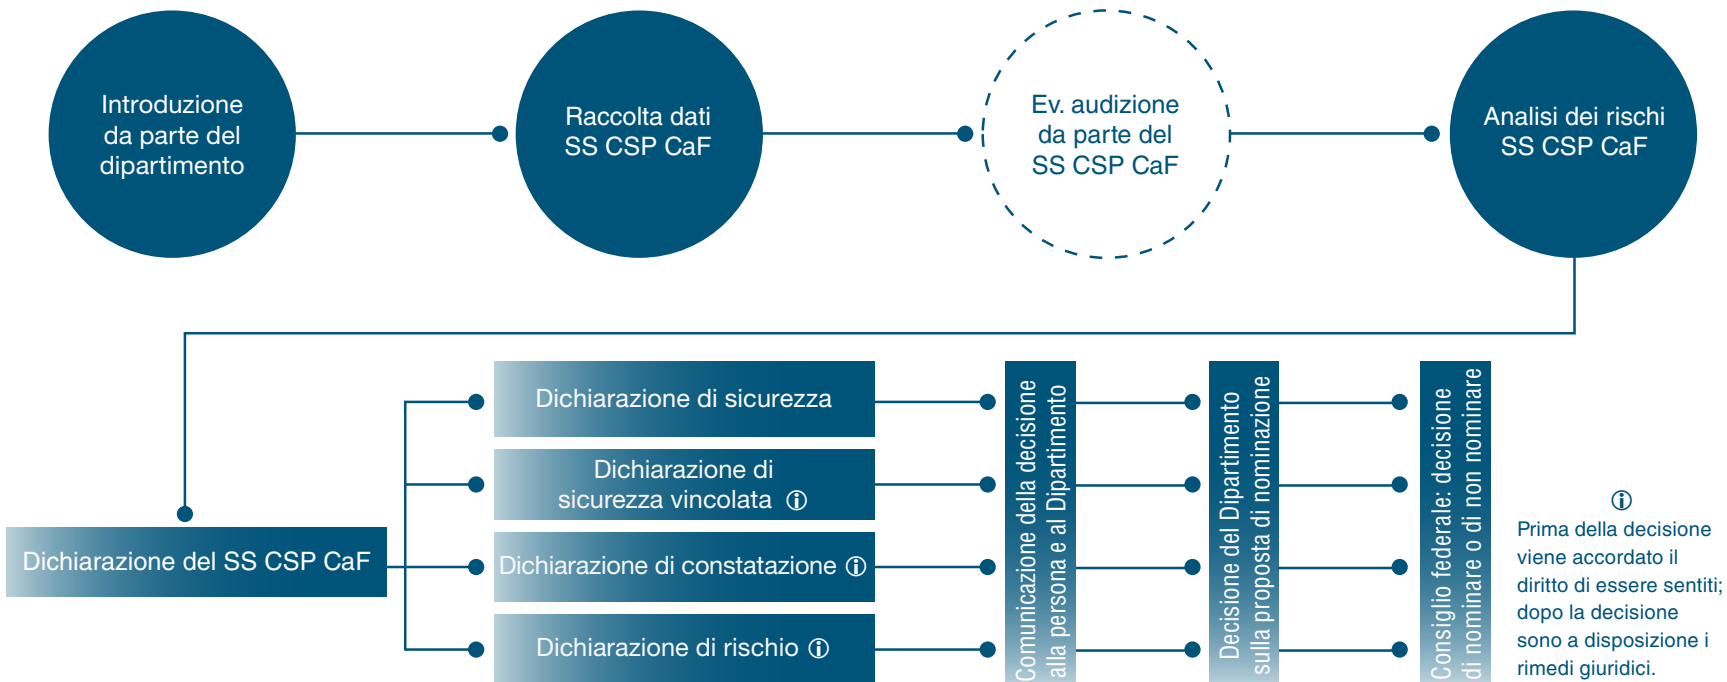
Introduzione da parte del dipartimento

Raccolta dati SS CSP CaF

Ev. audizione da parte del SS CSP CaF

Analisi dei rischi SS CSP CaF

Dichiarazione del SS CSP CaF

Dichiarazione di sicurezza

Dichiarazione di sicurezza vincolata ⓘ

Dichiarazione di constatazione ⓘ

Dichiarazione di rischio ⓘ

Comunicazione della decisione alla persona e al Dipartimento

Decisione del Dipartimento sulla proposta di nominazione

Consiglio federale: decisione di nominare o di non nominare

ⓘ
Prima della decisione viene accordato il diritto di essere sentiti; dopo la decisione sono a disposizione i rimedi giuridici.